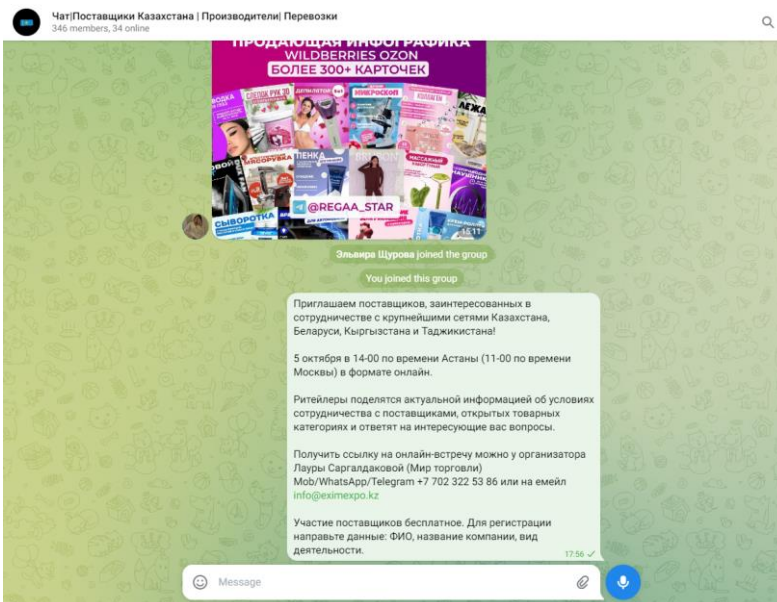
Чат|Поставщики Казахстана | Производители| Перевозки
346 members, 34 online

ПРОДАЮЩАЯ ИНФОГРАФИКА
WILDBERRIES OZON
БОЛЕЕ 300+ КАРТОЧЕК

СЫВОРОТКА
ПЕНКА
МАССАЖНЫЙ
@REGAA_STAR
15:11

Эльвира Щурова joined the group

You joined this group

Приглашаем поставщиков, заинтересованных в сотрудничестве с крупнейшими сетями Казахстана, Беларуси, Кыргызстана и Таджикистана!

5 октября в 14-00 по времени Астаны (11-00 по времени Москвы) в формате онлайн.

Ритейлеры поделятся актуальной информацией об условиях сотрудничества с поставщиками, открытых товарных категориях и ответят на интересующие вас вопросы.

Получить ссылку на онлайн-встречу можно у организатора Лауры Саргалдаковой (Мир торговли) Mob/WhatsApp/Telegram +7 702 322 53 86 или на емейл info@eximexpo.kz

Участие поставщиков бесплатное. Для регистрации направьте данные: ФИО, название компании, вид деятельности.
17:56

Message